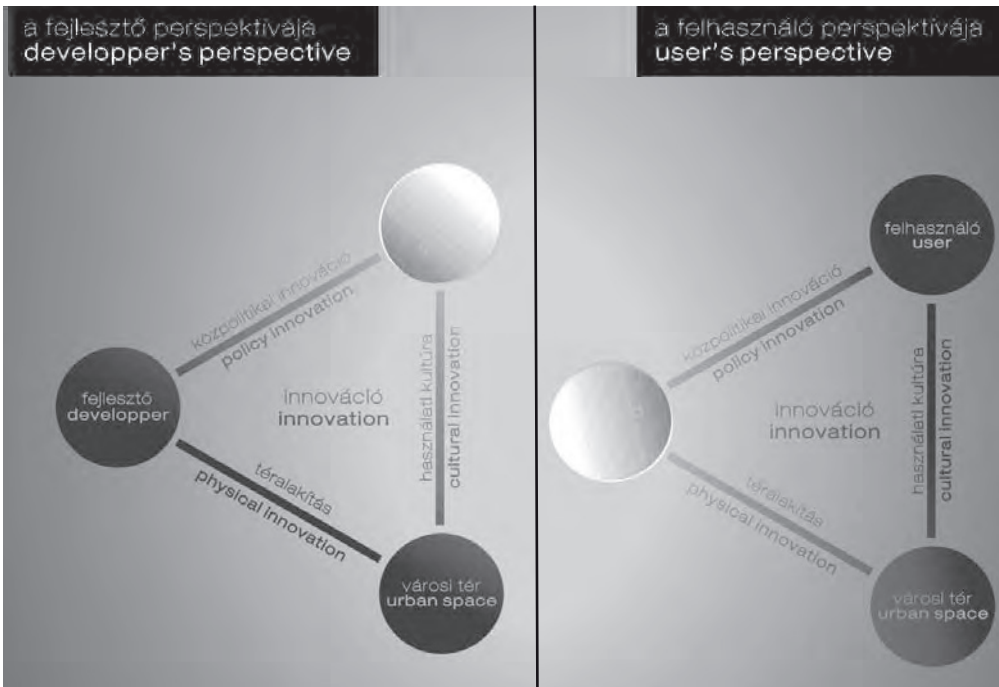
a fejlesztő perspektívája
developper's perspective

közpolitikai innováció
policy innovation

fejlesztő
developper

innováció
innovation

használati kultúra
cultural innovation

téralakítás
physical innovation

városi tér
urban space

a felhasználó perspektívája
user's perspective

felhasználó
user

közpolitikai innováció
policy innovation

innováció
innovation

használati kultúra
cultural innovation

téralakítás
physical innovation

városi tér
urban space